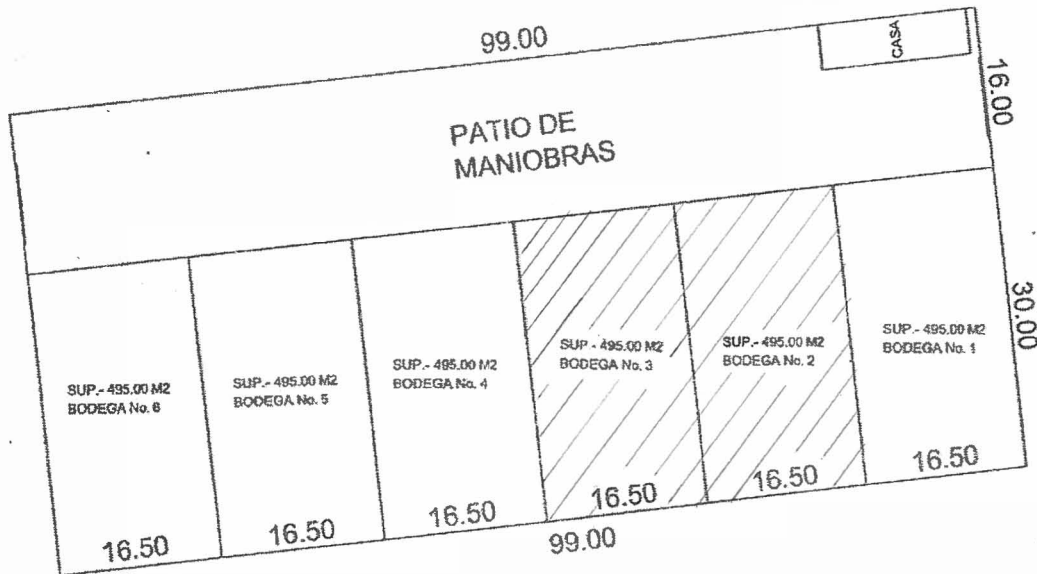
99.00

CASA

16.00

PATIO DE MANIOBRAS

30.00

SUP.- 495.00 M2
BODEGA No. 6

16.50

SUP.- 495.00 M2
BODEGA No. 5

16.50

SUP.- 495.00 M2
BODEGA No. 4

16.50

SUP.- 495.00 M2
BODEGA No. 3

16.50

SUP.- 495.00 M2
BODEGA No. 2

16.50

SUP.- 495.00 M2
BODEGA No. 1

16.50

99.00